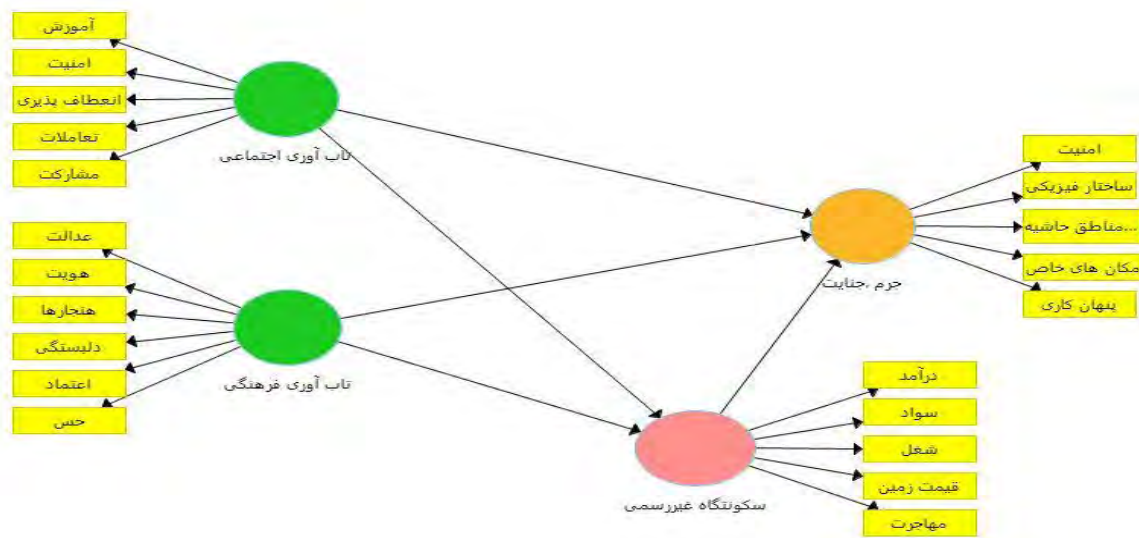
آموزش
امنیت
انعطاف پذیری
تعاملات
مشارکت
تاب آوری اجتماعی
عدالت
هویت
هنجارها
دلبستگی
اعتماد
حس
تاب آوری فرهنگی
امنیت
ساختار فیزیکی
مناطق حاشیه...
مکان های خاص
پنهان کاری
جرم ،جنایت
درآمد
سواد
شغل
قیمت زمین
مهاجرت
سکونتگاه غیررسمی